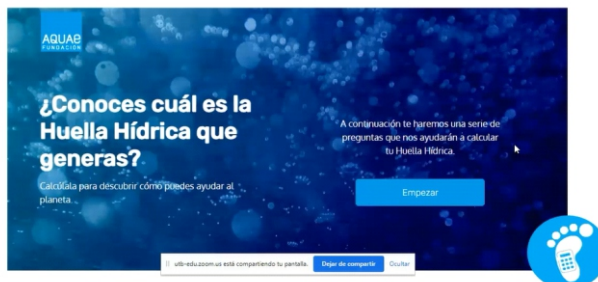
AQUAE FUNDACIÓN

¿Conoces cuál es la Huella Hídrica que generas?

Calcúlala para descubrir cómo puedes ayudar al planeta

A continuación te haremos una serie de preguntas que nos ayudarán a calcular tu Huella Hídrica.

Empezar

ulb-edu.zoom.us está compartiendo tu pantalla. Dejar de compartir Ocultar